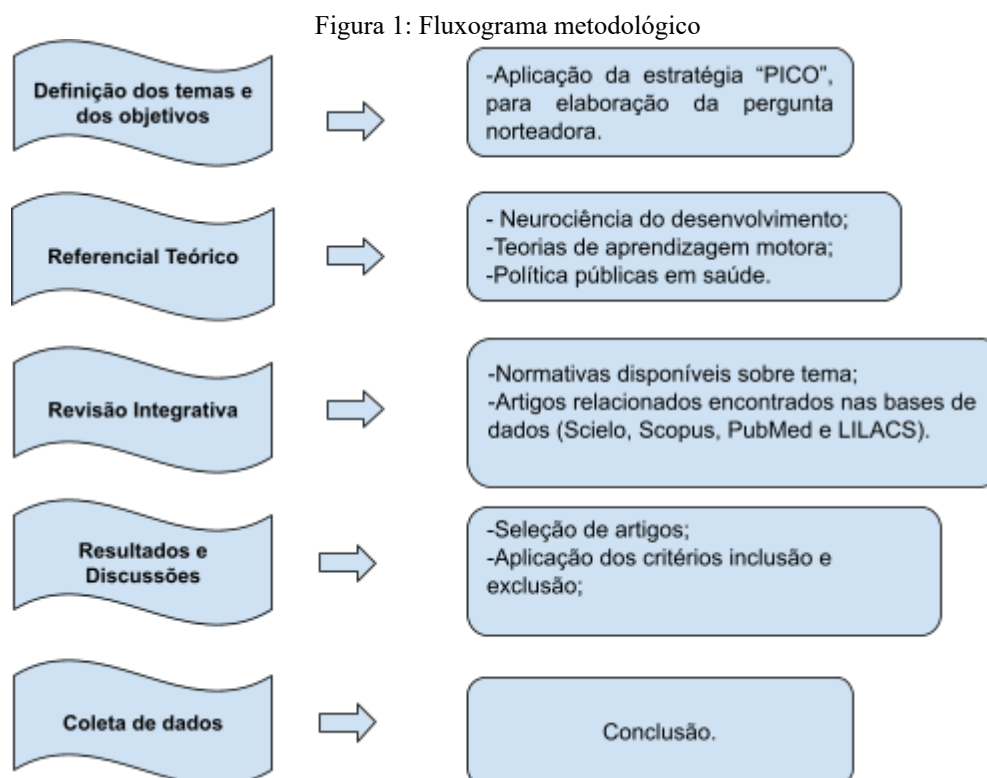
Figura 1: Fluxograma metodológico

Definição dos temas e dos objetivos

-Aplicação da estratégia "PICO", para elaboração da pergunta norteadora.

Referencial Teórico

- Neurociência do desenvolvimento;
-Teorias de aprendizagem motora;
-Política públicas em saúde.

Revisão Integrativa

-Normativas disponíveis sobre tema;
-Artigos relacionados encontrados nas bases de dados (Scielo, Scopus, PubMed e LILACS).

Resultados e Discussões

-Seleção de artigos;
-Aplicação dos critérios inclusão e exclusão;

Coleta de dados

Conclusão.